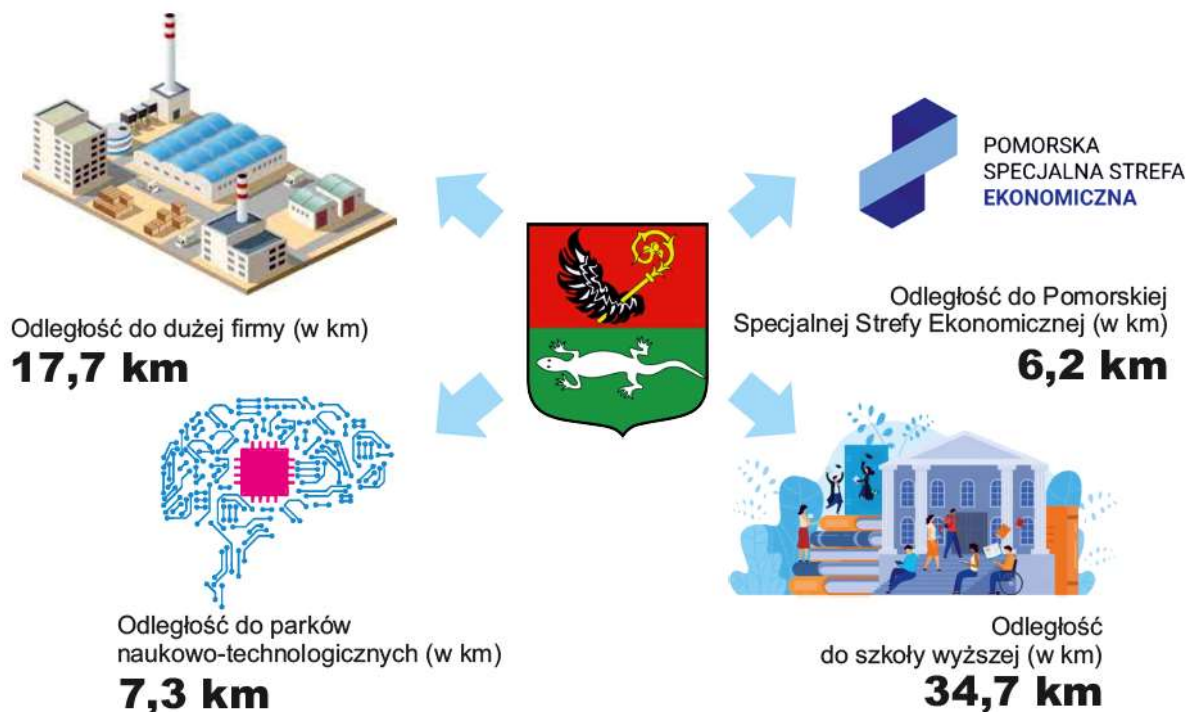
POMORSKA
SPECJALNA STREFA
EKONOMICZNA

Odległość do dużej firmy (w km)
17,7 km

Odległość do Pomorskiej Specjalnej Strefy Ekonomicznej (w km)
6,2 km

Odległość do parków naukowo-technologicznych (w km)
7,3 km

Odległość do szkoły wyższej (w km)
34,7 km